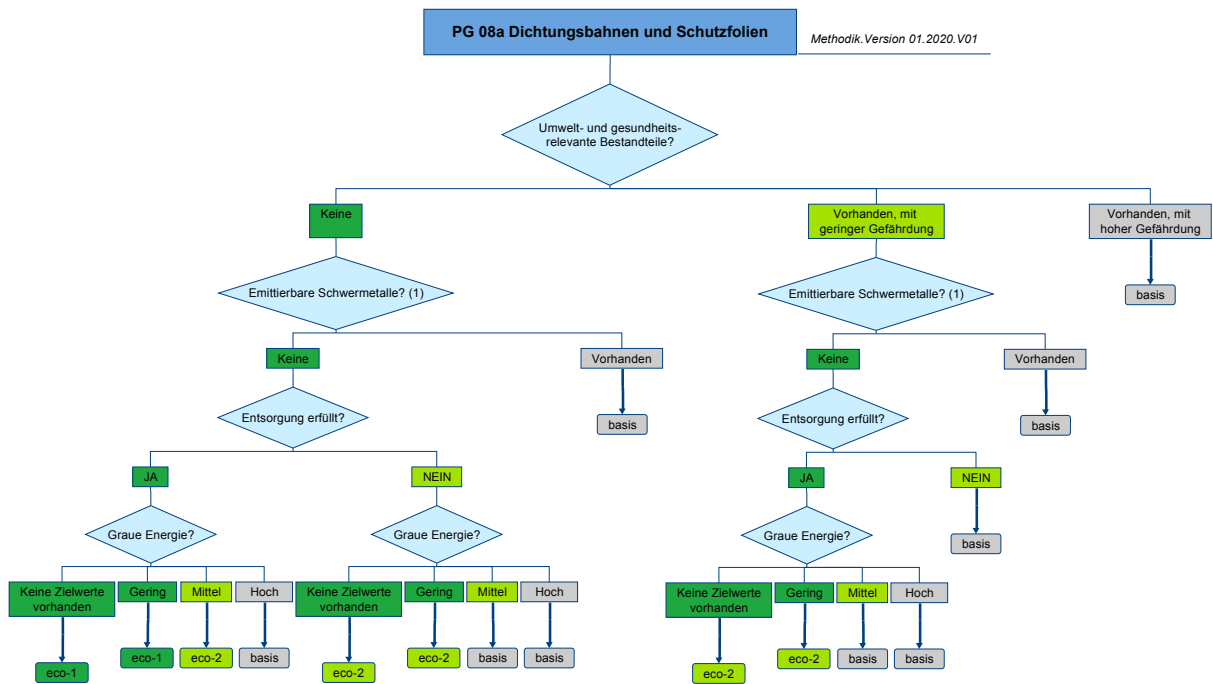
PG 08a Dichtungsbahnen und Schutzfolien

Methodik.Version 01.2020.V01

Umwelt- und gesundheitsrelevante Bestandteile?

Keine

Emittierbare Schwermetalle? (1)

Keine

Entsorgung erfüllt?

JA

Graue Energie?

Keine Zielwerte vorhanden

eco-1

Gering

eco-1

Mittel

eco-2

Hoch

basis

NEIN

Graue Energie?

Keine Zielwerte vorhanden

eco-2

Gering

eco-2

Mittel

basis

Hoch

basis

Vorhanden

basis

Vorhanden, mit geringer Gefährdung

Emittierbare Schwermetalle? (1)

Keine

Entsorgung erfüllt?

JA

Graue Energie?

Keine Zielwerte vorhanden

eco-2

Gering

eco-2

Mittel

basis

Hoch

basis

NEIN

basis

Vorhanden

basis

Vorhanden, mit hoher Gefährdung

basis